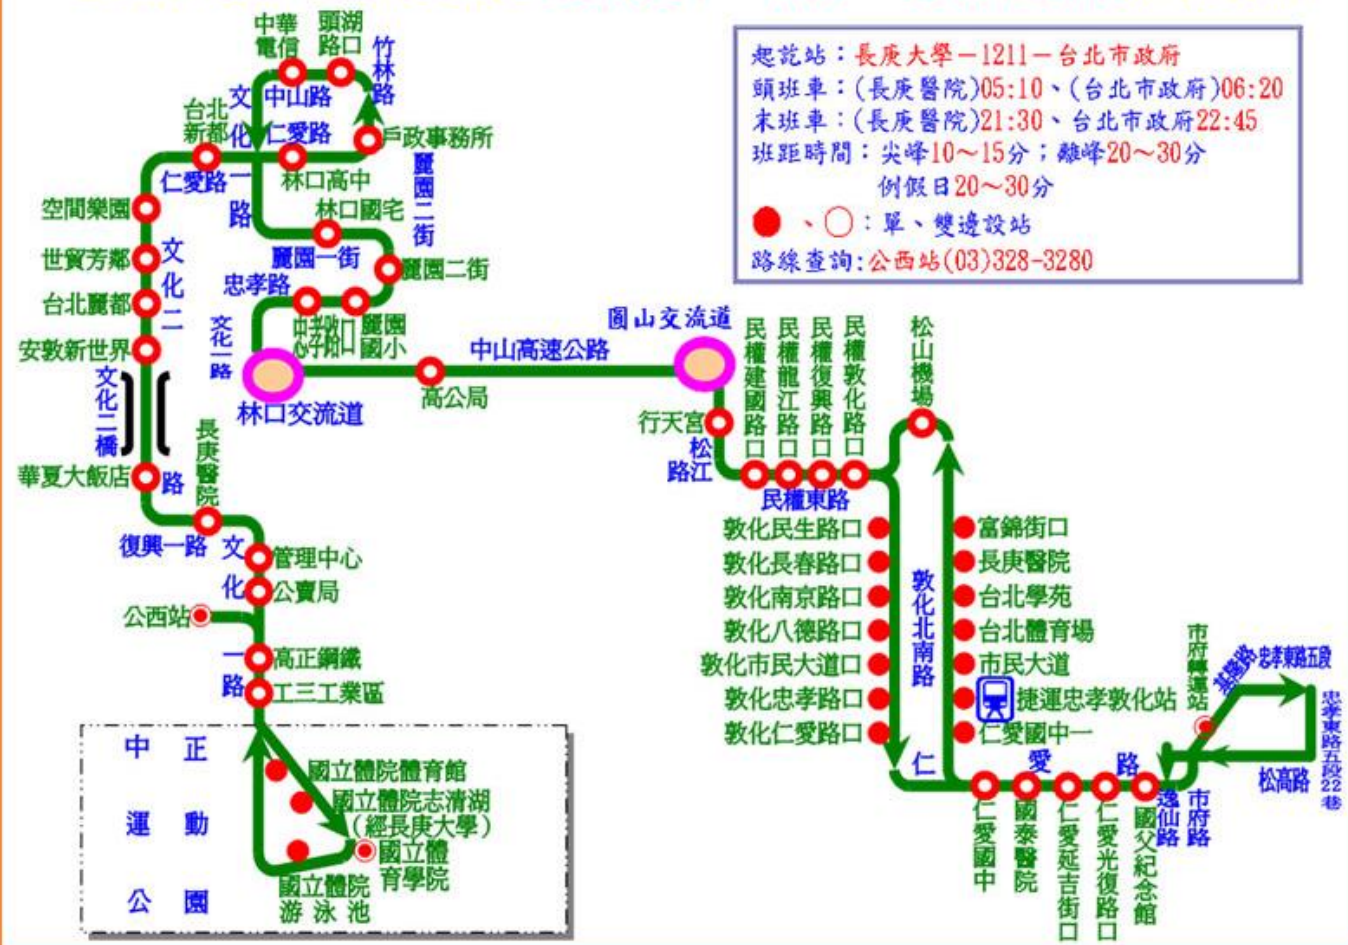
起訖站：長庚大學－1211－台北市政府
頭班車：(長庚醫院)05:10、(台北市政府)06:20
末班車：(長庚醫院)21:30、台北市政府22:45
班距時間：尖峰10～15分；離峰20～30分
例假日20～30分
●、○：單、雙邊設站
路線查詢：公西站(03)328-3280

中華電信
頭湖路口
竹林路
中山路
台北新都
文化
仁愛路
戶政事務所
仁愛路一路
林口高中
麗園二街
空間樂園
林口國宅
世貿芳鄰
文化二
麗園一街
麗園二街
台北麗都
忠孝路
安敦新世界
文化一路
中華路口
麗園國小
林口交流道
高公局
中山高速公路
圓山交流道
文化二橋
華夏大飯店
路
長庚醫院
復興一路
文化
管理中心
公賣局
公西站
一路
高正鋼鐵
工三工業區
中正運動公園
國立體院體育館
國立體院志清湖
(經長庚大學)
國立體育學院
國立體院游泳池

民權建國路口
民權龍江路口
民權復興路口
民權敦化路口
松山機場
行天宮
松江路
民權東路
敦化民生路口
敦化長春路口
敦化南京路口
敦化八德路口
敦化市民大道口
敦化忠孝路口
敦化仁愛路口
敦化北南路
富錦街口
長庚醫院
台北學苑
台北體育場
市民大道
捷運忠孝敦化站
仁愛國中
仁愛路
仁愛國中
國泰醫院
仁愛延吉街口
仁愛光復路口
國父紀念館
逸仙路
市府路
市府轉運站
基隆路
忠孝東路五段
忠孝東路五段22巷
松高路